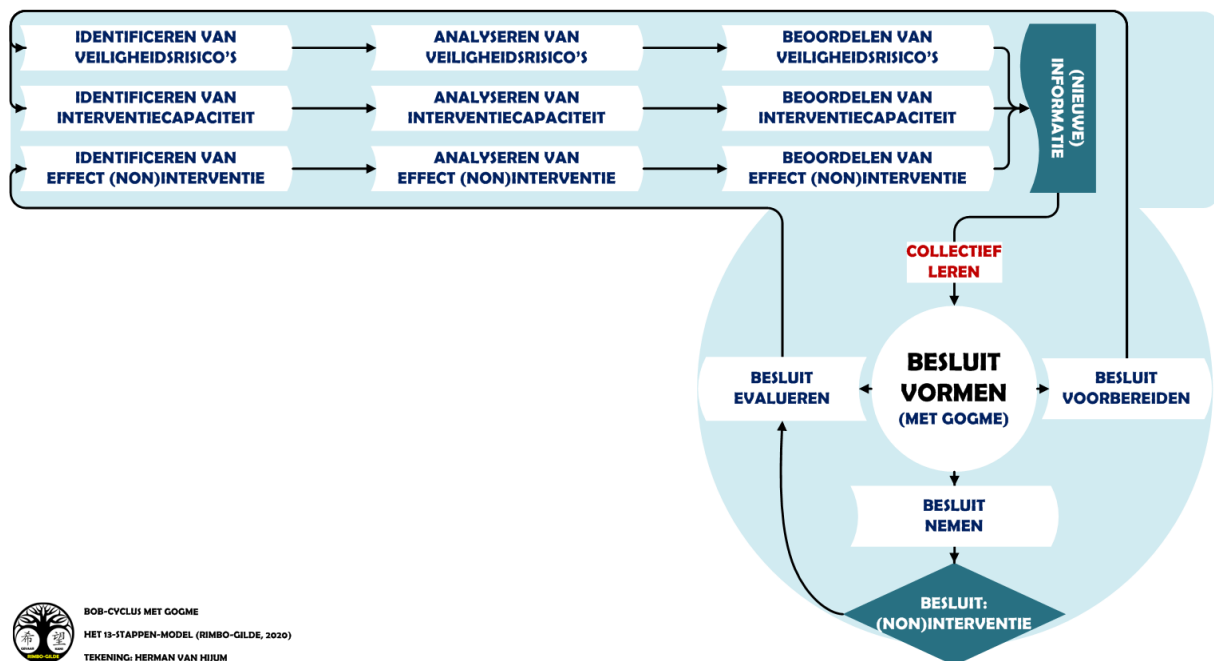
IDENTIFICEREN VAN VEILIGHEIDSRISICO'S

ANALYSEREN VAN VEILIGHEIDSRISICO'S

BEOORDELEN VAN VEILIGHEIDSRISICO'S

IDENTIFICEREN VAN INTERVENTIECAPACITEIT

ANALYSEREN VAN INTERVENTIECAPACITEIT

BEOORDELEN VAN INTERVENTIECAPACITEIT

IDENTIFICEREN VAN EFFECT (NON)INTERVENTIE

ANALYSEREN VAN EFFECT (NON)INTERVENTIE

BEOORDELEN VAN EFFECT (NON)INTERVENTIE

(NIEUWE) INFORMATIE

COLLECTIEF LEREN

BESLUIT EVALUEREN

BESLUIT VORMEN (MET GOGME)

BESLUIT VOORBEREIDEN

BESLUIT NEMEN

BESLUIT: (NON)INTERVENTIE

希 望

RIMBO-GILDE

BOB-CYCLUS MET GOGME

HET 13-STAPPEN-MODEL (RIMBO-GILDE, 2020)

TEKENING: HERMAN VAN HIJUM